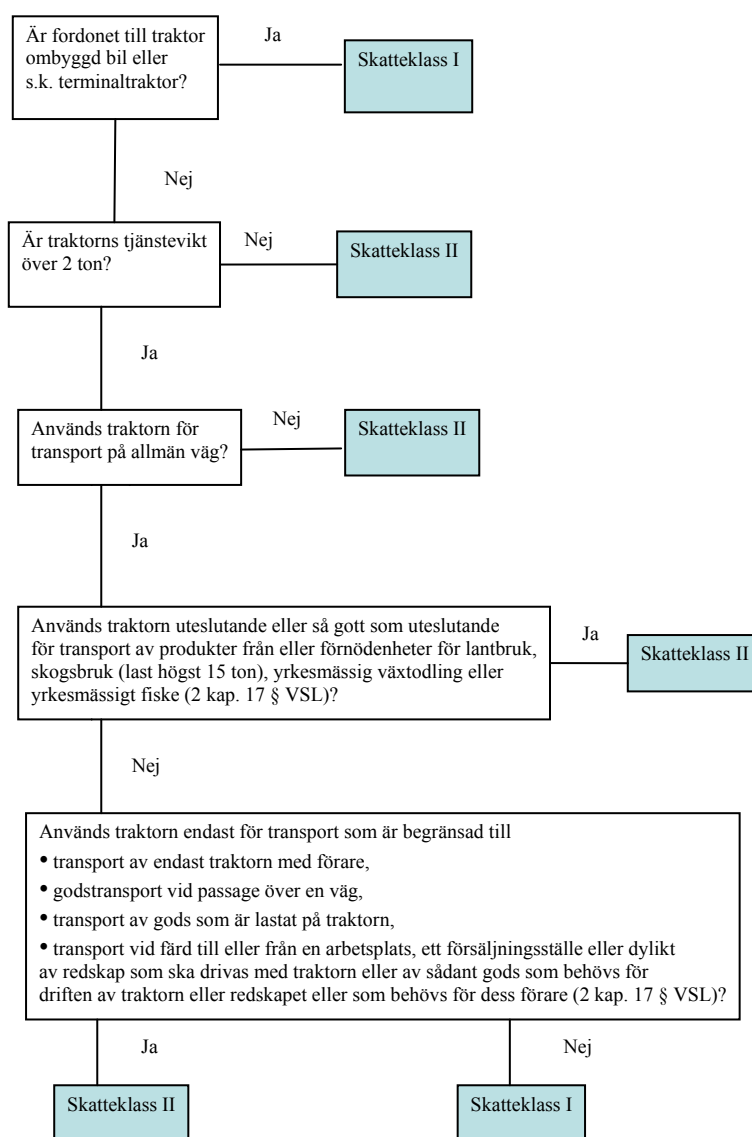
Är fordonet till traktor ombyggd bil eller s.k. terminaltraktor?

Ja

Skatteklass I

Nej

Är traktorns tjänstevikt över 2 ton?

Nej

Skatteklass II

Ja

Används traktorn för transport på allmän väg?

Nej

Skatteklass II

Ja

Används traktorn uteslutande eller så gott som uteslutande för transport av produkter från eller förnödenheter för lantbruk, skogsbruk (last högst 15 ton), yrkesmässig växtodling eller yrkesmässigt fiske (2 kap. 17 § VSL)?

Ja

Skatteklass II

Nej

Används traktorn endast för transport som är begränsad till
• transport av endast traktorn med förare,
• godstransport vid passage över en väg,
• transport av gods som är lastat på traktorn,
• transport vid färd till eller från en arbetsplats, ett försäljningsställe eller dylikt av redskap som ska drivas med traktorn eller av sådant gods som behövs för driften av traktorn eller redskapet eller som behövs för dess förare (2 kap. 17 § VSL)?

Ja

Nej

Skatteklass II

Skatteklass I